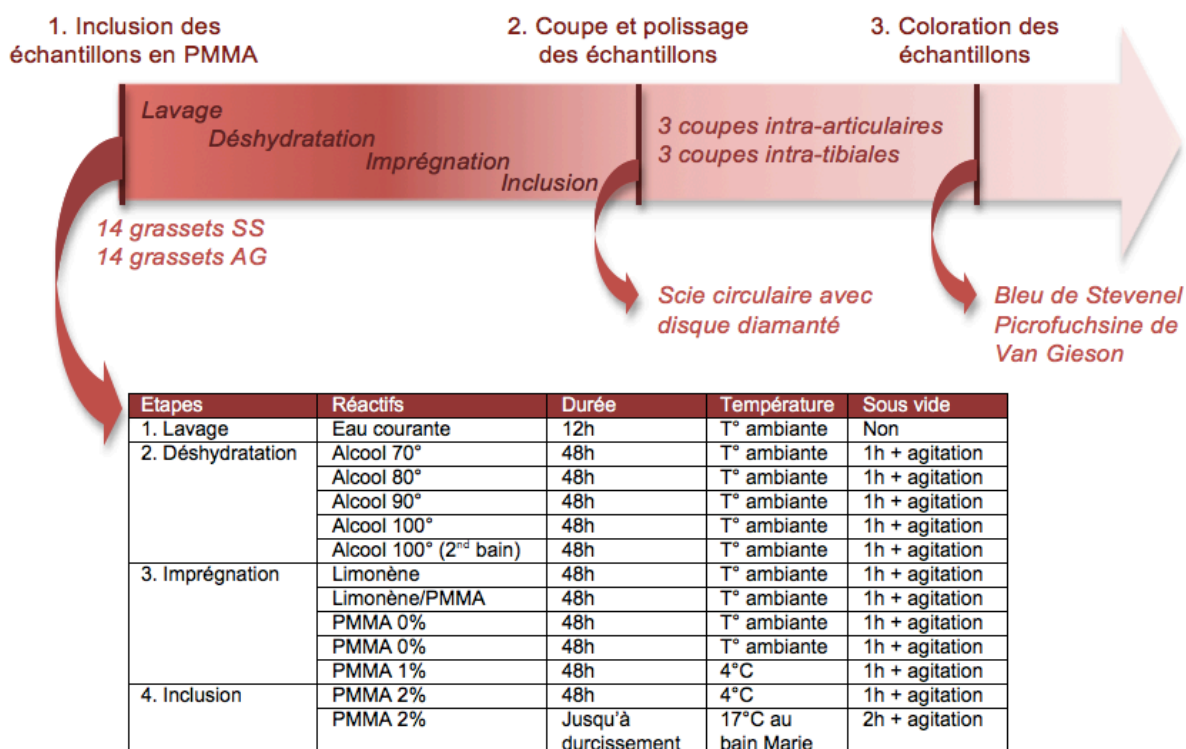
1. Inclusion des échantillons en PMMA

2. Coupe et polissage des échantillons

3. Coloration des échantillons

Lavage
Déshydratation
Imprégnation
Inclusion

3 coupes intra-articulaires
3 coupes intra-tibiales

14 grassets SS
14 grassets AG

Scie circulaire avec disque diamanté

Bleu de Stevenel
Picrofuchsine de Van Gieson

| Etapes | Réactifs | Durée | Température | Sous vide |
|---|---|---|---|---|
| 1. Lavage | Eau courante | 12h | T° ambiante | Non |
| 2. Déshydratation | Alcool 70° | 48h | T° ambiante | 1h + agitation |
| | Alcool 80° | 48h | T° ambiante | 1h + agitation |
| | Alcool 90° | 48h | T° ambiante | 1h + agitation |
| | Alcool 100° | 48h | T° ambiante | 1h + agitation |
| | Alcool 100° (2$^{nd}$ bain) | 48h | T° ambiante | 1h + agitation |
| 3. Imprégnation | Limonène | 48h | T° ambiante | 1h + agitation |
| | Limonène/PMMA | 48h | T° ambiante | 1h + agitation |
| | PMMA 0% | 48h | T° ambiante | 1h + agitation |
| | PMMA 0% | 48h | T° ambiante | 1h + agitation |
| | PMMA 1% | 48h | 4°C | 1h + agitation |
| 4. Inclusion | PMMA 2% | 48h | 4°C | 1h + agitation |
| | PMMA 2% | Jusqu'à durcissement | 17°C au bain Marie | 2h + agitation |